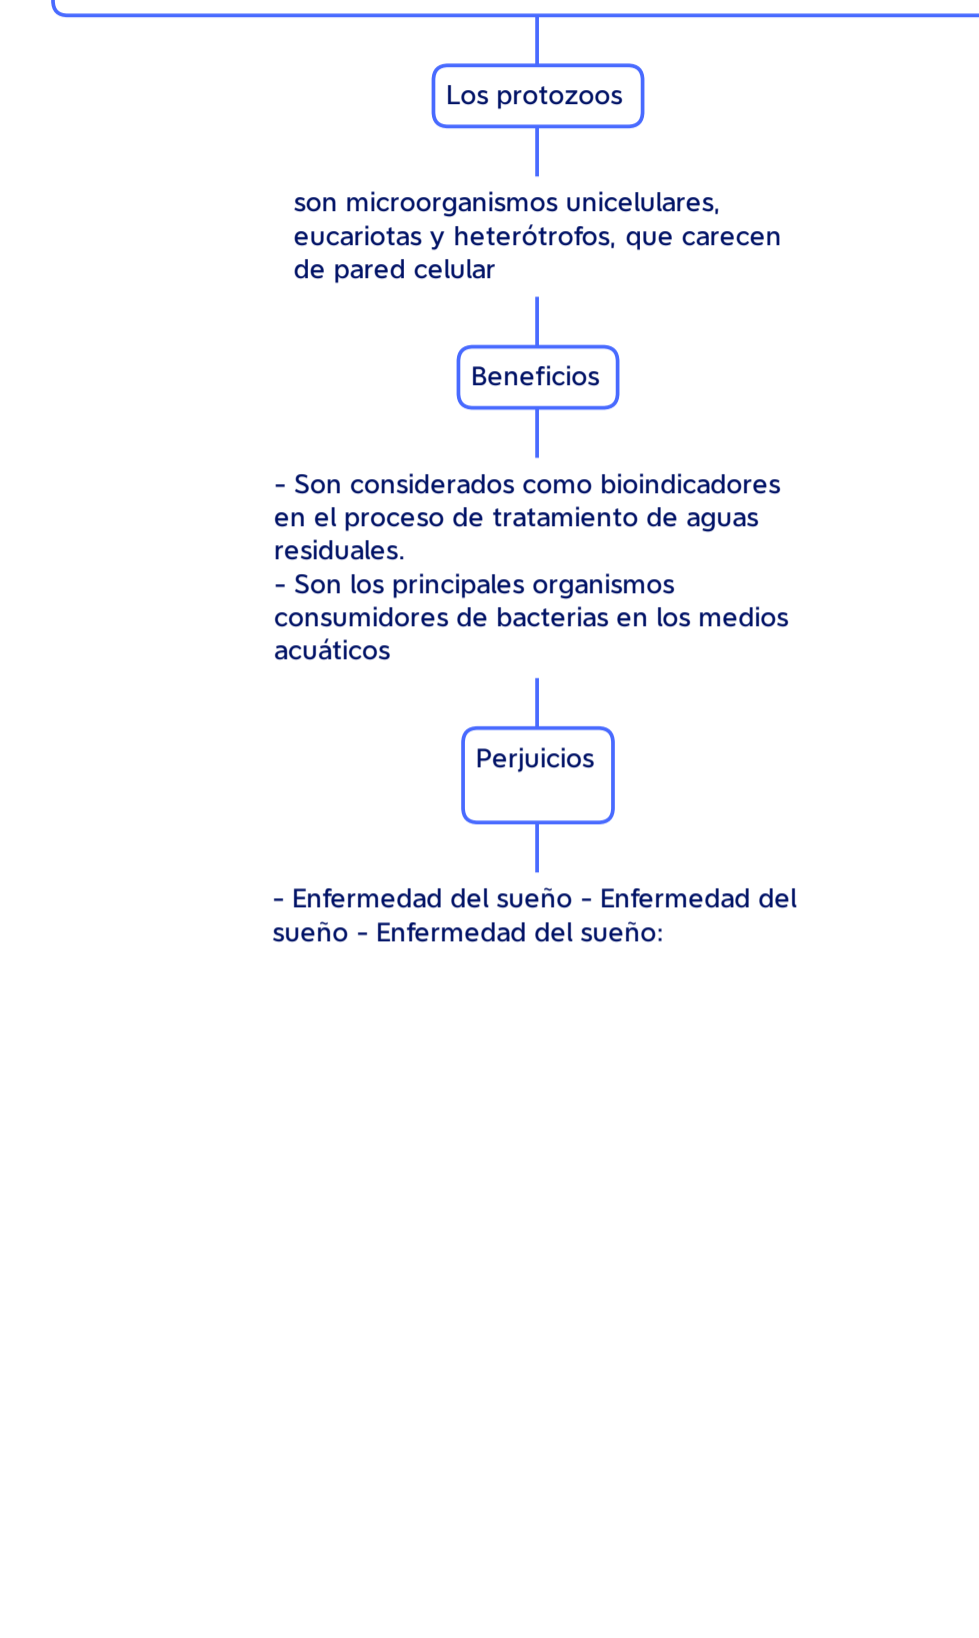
Los protozoos

son microorganismos unicelulares, eucariotas y heterótrofos, que carecen de pared celular

Beneficios

- Son considerados como bioindicadores en el proceso de tratamiento de aguas residuales.
- Son los principales organismos consumidores de bacterias en los medios acuáticos

Perjuicios

- Enfermedad del sueño - Enfermedad del sueño - Enfermedad del sueño: